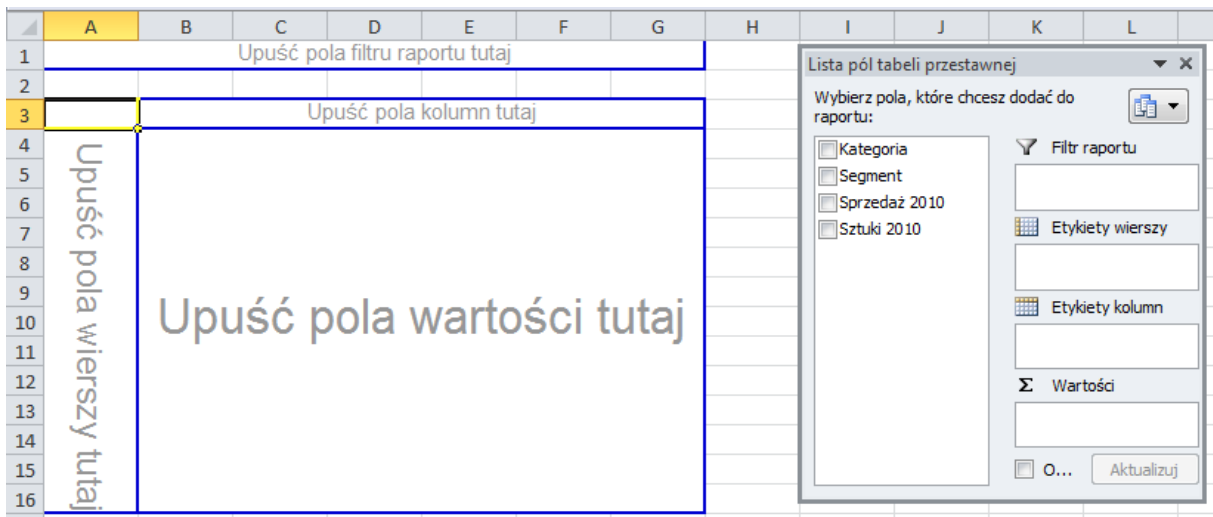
| | A | B | C | D | E | F | G | H | I | J | K | L |
|---|---|---|---|---|---|---|---|---|---|---|---|---|
| 1 | | | | | | | | | | | | |
| 2 | | | | | | | | | | | | |
| 3 | | | | | | | | | | | | |
| 4 | | | | | | | | | | | | |
| 5 | | | | | | | | | | | | |
| 6 | | | | | | | | | | | | |
| 7 | | | | | | | | | | | | |
| 8 | | | | | | | | | | | | |
| 9 | | | | | | | | | | | | |
| 10 | | | | | | | | | | | | |
| 11 | | | | | | | | | | | | |
| 12 | | | | | | | | | | | | |
| 13 | | | | | | | | | | | | |
| 14 | | | | | | | | | | | | |
| 15 | | | | | | | | | | | | |
| 16 | | | | | | | | | | | | |

Upuść pola filtru raportu tutaj

Upuść pola kolumn tutaj

Upuść pola wierszy tutaj

Upuść pola wartości tutaj

Lista pól tabeli przestawnej

Wybierz pola, które chcesz dodać do raportu:

Kategoria
Segment
Sprzedaż 2010
Sztuki 2010

Filtr raportu

Etykiety wierszy

Etykiety kolumn

Σ Wartości

O...

Aktualizuj